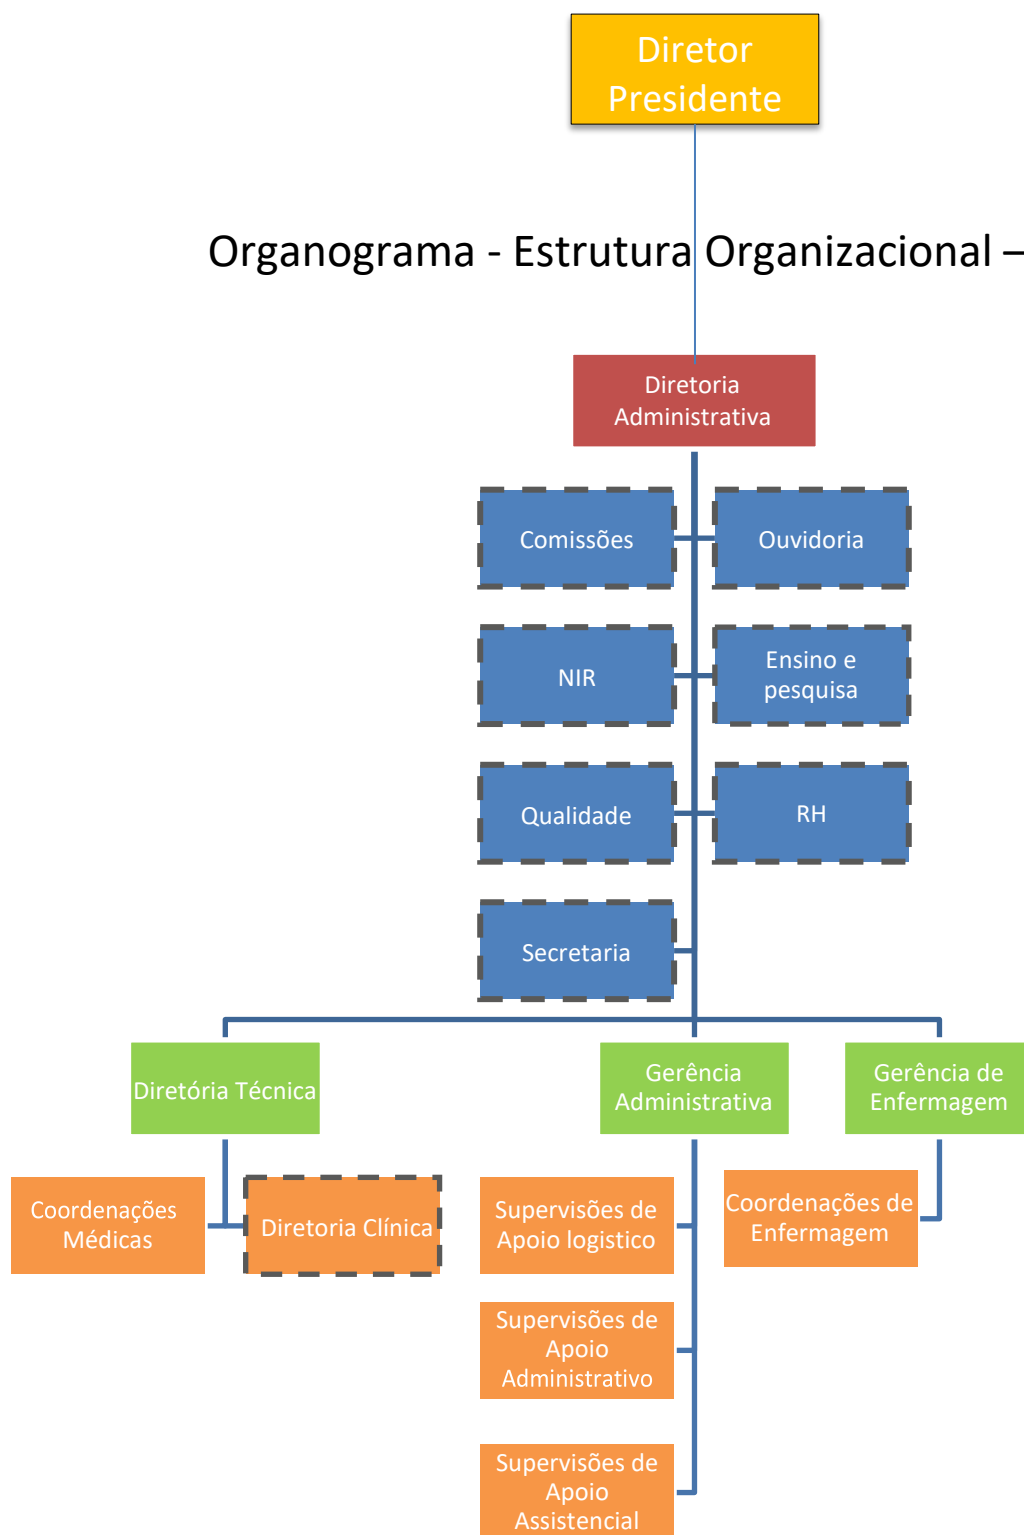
Diretor Presidente

Organograma - Estrutura Organizacional –

Diretoria Administrativa

Comissões

Ouvidoria

NIR

Ensino e pesquisa

Qualidade

RH

Secretaria

Diretória Técnica

Gerência Administrativa

Gerência de Enfermagem

Coordenações Médicas

Diretoria Clínica

Supervisões de Apoio logistico

Coordenações de Enfermagem

Supervisões de Apoio Administrativo

Supervisões de Apoio Assistencial